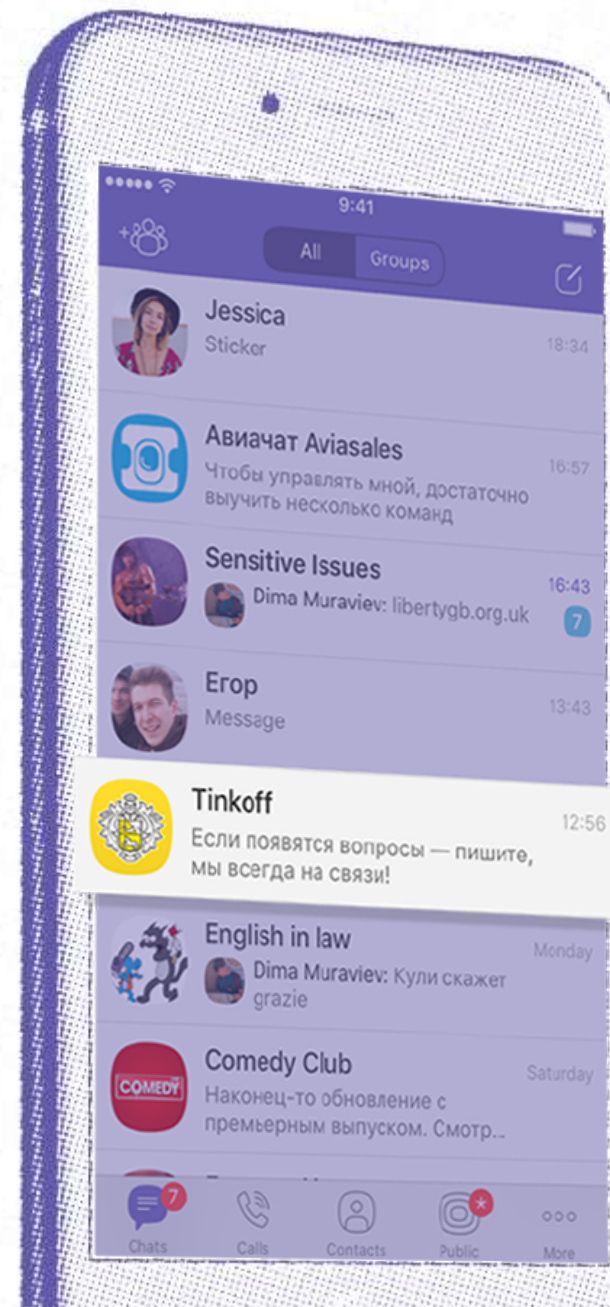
9:41

All Groups

Jessica
Sticker
18:34

Авиачат Aviasales
Чтобы управлять мной, достаточно выучить несколько команд
16:57

Sensitive Issues
Dima Muraviev: libertygb.org.uk
16:43
7

Егор
Message
13:43

Tinkoff
Если появятся вопросы — пишите, мы всегда на связи!
12:56

English in law
Dima Muraviev: Кули скажет grazie
Monday

Comedy Club
COMEDY
Наконец-то обновление с премьерным выпуском. Смотр...
Saturday

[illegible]

7
Chats
Calls
Contacts
Public
More